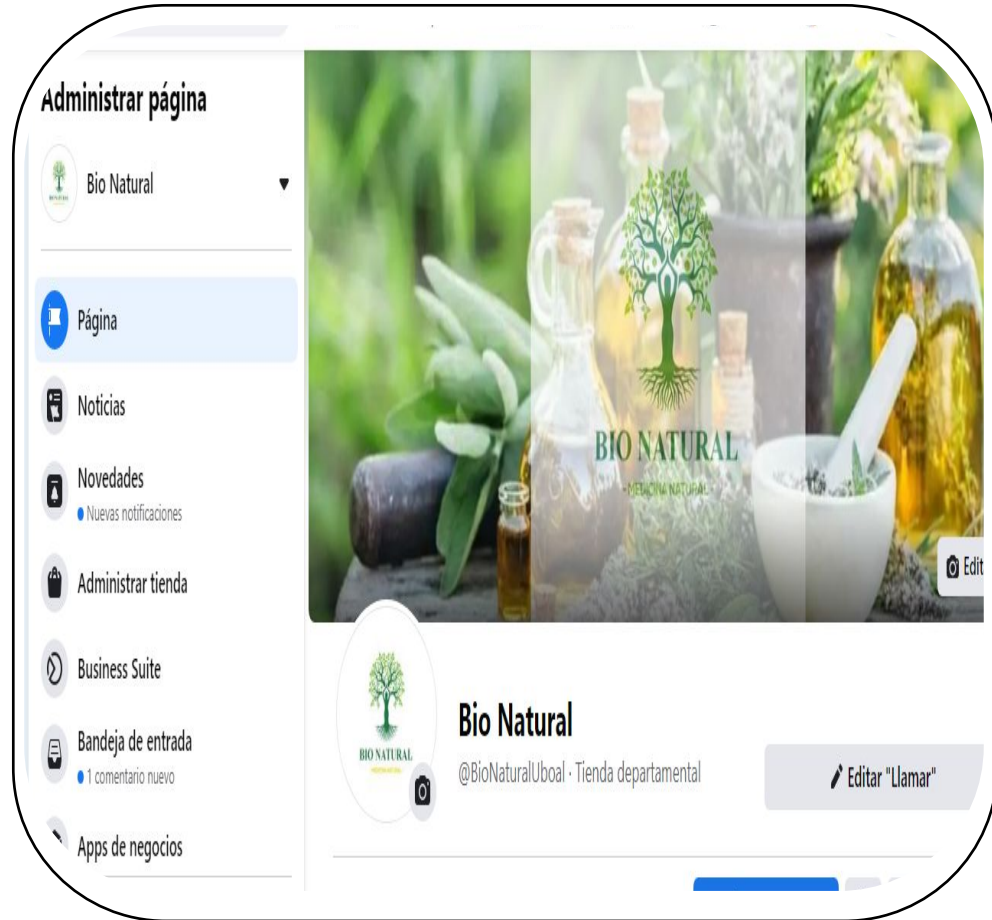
Administrar página

Bio Natural

Página

Noticias

Novedades
Nuevas notificaciones

Administrar tienda

Business Suite

Bandeja de entrada
1 comentario nuevo

Apps de negocios

BIO NATURAL
MEDICINA NATURAL

Edit

BIO NATURAL
MEDICINA NATURAL

Bio Natural
@BioNaturalUboal · Tienda departamental

Editar "Llamar"